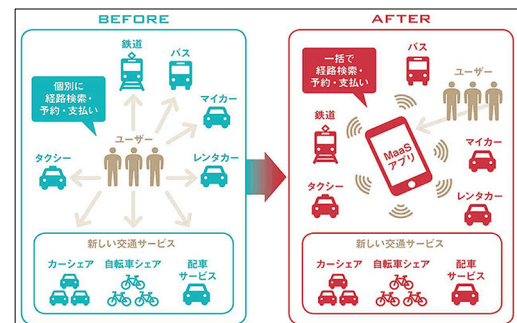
BEFORE

鉄道
バス
個別に経路検索・予約・支払い
マイカー
ユーザー
タクシー
レンタカー
新しい交通サービス
カーシェア
自転車シェア
配車サービス

AFTER

一括で経路検索・予約・支払い
バス
ユーザー
鉄道
MaaSアプリ
マイカー
タクシー
レンタカー
新しい交通サービス
カーシェア
自転車シェア
配車サービス